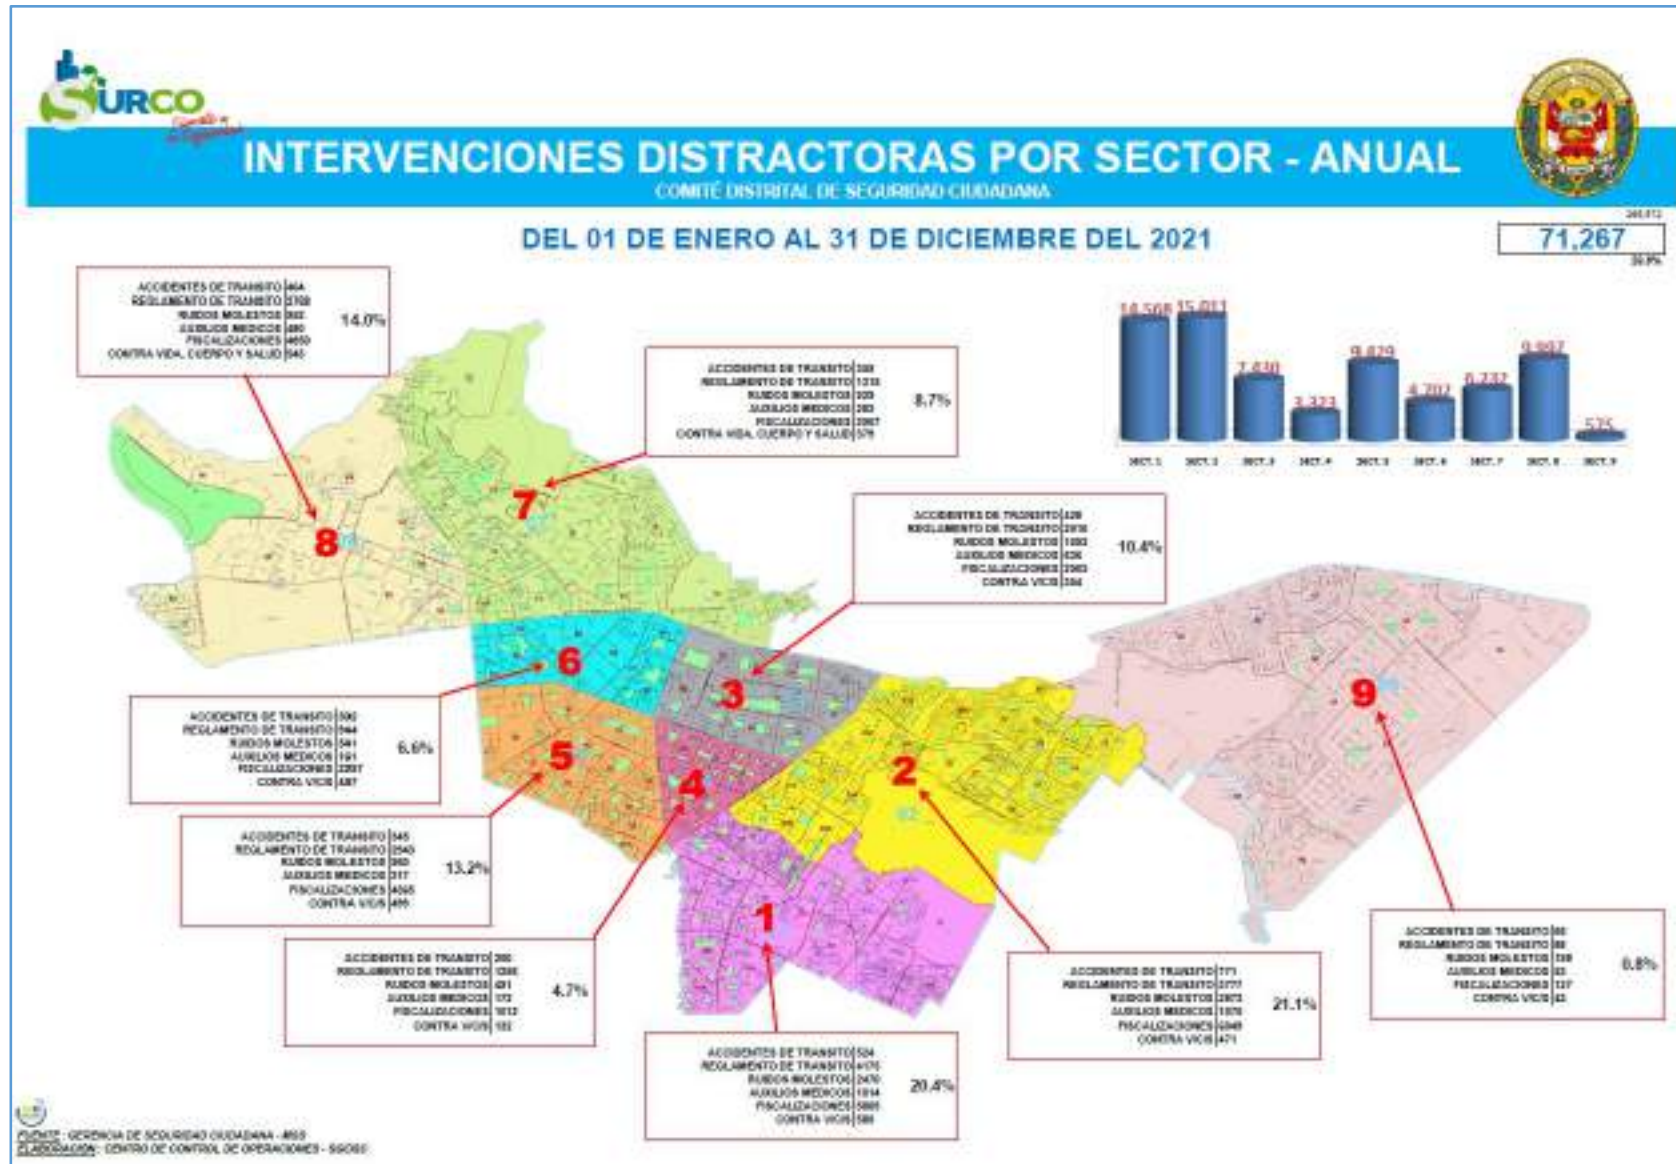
SURCO

INTERVENCIONES DISTRACTORAS POR SECTOR - ANUAL

COMITÉ DISTRITAL DE SEGURIDAD CIUDADANA

DEL 01 DE ENERO AL 31 DE DICIEMBRE DEL 2021

71,267

| | |
|---|---|
| ACCIDENTES DE TRANSITO | 464 |
| REGLAMENTO DE TRANSITO | 2708 |
| RUIDOS MOLESTOS | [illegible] |
| AUXILIOS MEDICOS | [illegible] |
| FISCALIZACIONES | 4650 |
| CONTRA VIDA, CUERPO Y SALUD | 540 |

14.0%

| | |
|---|---|
| ACCIDENTES DE TRANSITO | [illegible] |
| REGLAMENTO DE TRANSITO | 1210 |
| RUIDOS MOLESTOS | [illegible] |
| AUXILIOS MEDICOS | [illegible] |
| FISCALIZACIONES | 2867 |
| CONTRA VIDA, CUERPO Y SALUD | 578 |

8.7%

14,568 15,011 7,430 3,323 9,829 4,707 6,232 9,997 575

SECT. 1 SECT. 2 SECT. 3 SECT. 4 SECT. 5 SECT. 6 SECT. 7 SECT. 8 SECT. 9

| | |
|---|---|
| ACCIDENTES DE TRANSITO | 428 |
| REGLAMENTO DE TRANSITO | 2978 |
| RUIDOS MOLESTOS | 1093 |
| AUXILIOS MEDICOS | 636 |
| FISCALIZACIONES | 2383 |
| CONTRA VICIS | 394 |

10.4%

8 7 6 3 5 4 2 1 9

| | |
|---|---|
| ACCIDENTES DE TRANSITO | 390 |
| REGLAMENTO DE TRANSITO | 944 |
| RUIDOS MOLESTOS | 541 |
| AUXILIOS MEDICOS | 191 |
| FISCALIZACIONES | 2207 |
| CONTRA VICIS | 487 |

6.6%

| | |
|---|---|
| ACCIDENTES DE TRANSITO | 345 |
| REGLAMENTO DE TRANSITO | 2540 |
| RUIDOS MOLESTOS | 360 |
| AUXILIOS MEDICOS | 317 |
| FISCALIZACIONES | 4068 |
| CONTRA VICIS | 499 |

13.2%

| | |
|---|---|
| ACCIDENTES DE TRANSITO | 205 |
| REGLAMENTO DE TRANSITO | 1266 |
| RUIDOS MOLESTOS | 421 |
| AUXILIOS MEDICOS | 172 |
| FISCALIZACIONES | 1012 |
| CONTRA VICIS | 132 |

4.7%

| | |
|---|---|
| ACCIDENTES DE TRANSITO | 524 |
| REGLAMENTO DE TRANSITO | 4170 |
| RUIDOS MOLESTOS | 2470 |
| AUXILIOS MEDICOS | 1014 |
| FISCALIZACIONES | 5805 |
| CONTRA VICIS | 588 |

20.4%

| | |
|---|---|
| ACCIDENTES DE TRANSITO | 771 |
| REGLAMENTO DE TRANSITO | 3777 |
| RUIDOS MOLESTOS | 2873 |
| AUXILIOS MEDICOS | 1070 |
| FISCALIZACIONES | 6049 |
| CONTRA VICIS | 471 |

21.1%

| | |
|---|---|
| ACCIDENTES DE TRANSITO | 80 |
| REGLAMENTO DE TRANSITO | 88 |
| RUIDOS MOLESTOS | 138 |
| AUXILIOS MEDICOS | 33 |
| FISCALIZACIONES | 137 |
| CONTRA VICIS | 43 |

0.8%

FUENTE : GERENCIA DE SEGURIDAD CIUDADANA - MSS
ELABORACIÓN : CENTRO DE CONTROL DE OPERACIONES - SSGSC